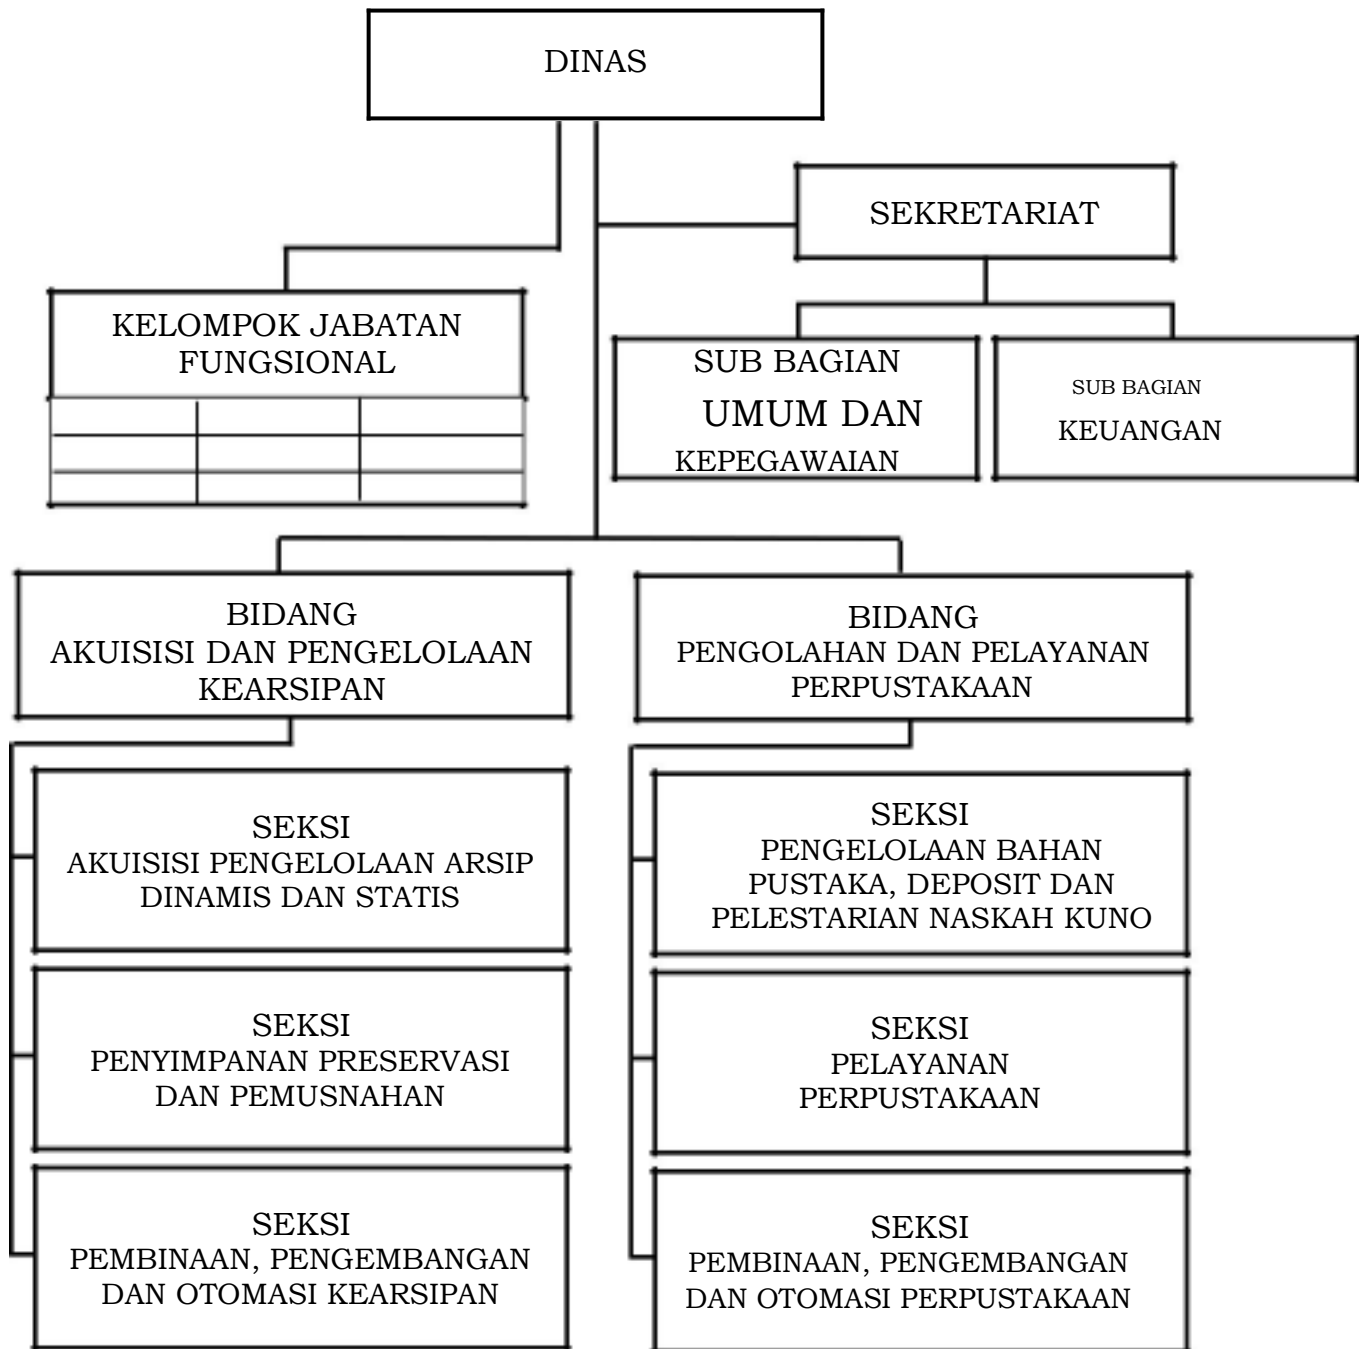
DINAS

SEKRETARIAT

KELOMPOK JABATAN FUNGSIONAL

SUB BAGIAN UMUM DAN KEPEGAWAIAN

SUB BAGIAN KEUANGAN

BIDANG AKUISISI DAN PENGELOLAAN KEARSIPAN

BIDANG PENGOLAHAN DAN PELAYANAN PERPUSTAKAAN

SEKSI AKUISISI PENGELOLAAN ARSIP DINAMIS DAN STATIS

SEKSI PENYIMPANAN PRESERVASI DAN PEMUSNAHAN

SEKSI PEMBINAAN, PENGEMBANGAN DAN OTOMASI KEARSIPAN

SEKSI PENGELOLAAN BAHAN PUSTAKA, DEPOSIT DAN PELESTARIAN NASKAH KUNO

SEKSI PELAYANAN PERPUSTAKAAN

SEKSI PEMBINAAN, PENGEMBANGAN DAN OTOMASI PERPUSTAKAAN